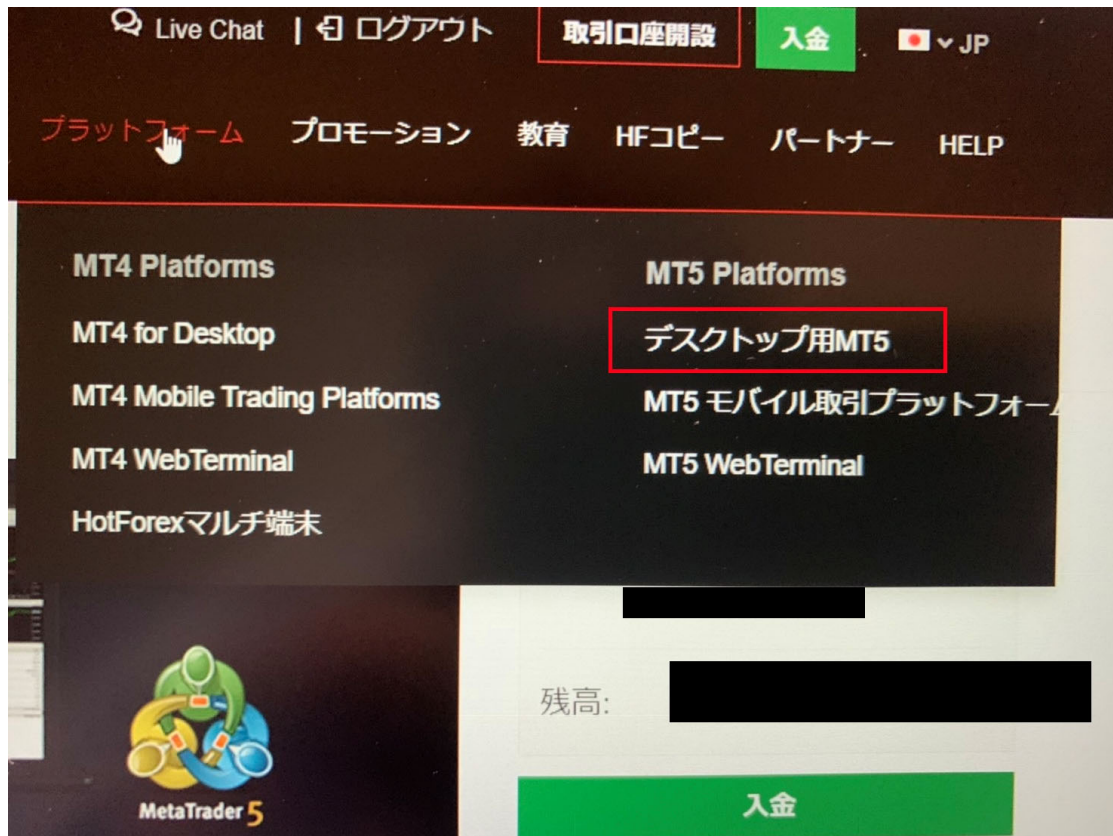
Live Chat | ログアウト 取引口座開設 入金 JP

プラットフォーム プロモーション 教育 HFコピー パートナー HELP

MT4 Platforms
MT4 for Desktop
MT4 Mobile Trading Platforms
MT4 WebTerminal
HotForexマルチ端末

MT5 Platforms
デスクトップ用MT5
MT5 モバイル取引プラットフォー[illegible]
MT5 WebTerminal

MetaTrader 5

残高:

入金